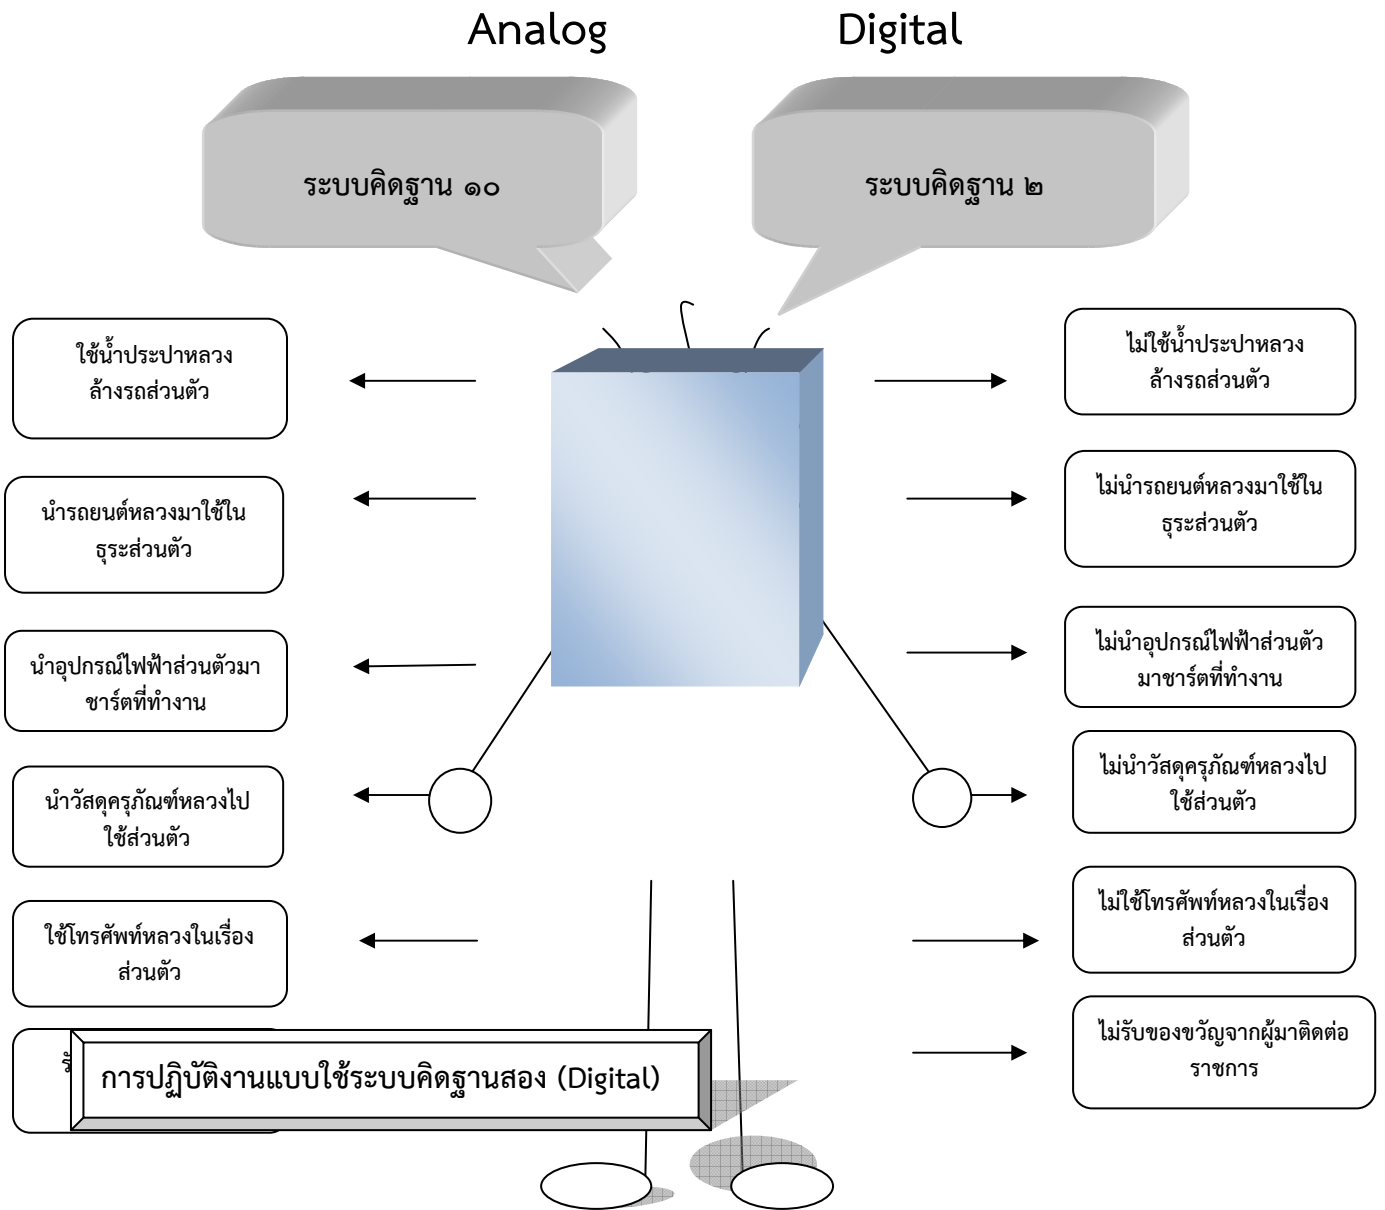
Analog

Digital

ระบบคิดฐาน ๑๐

ระบบคิดฐาน ๒

ใช้น้ำประปาหลวง ล้างรถส่วนตัว

นำรถยนต์หลวงมาใช้ใน ธุระส่วนตัว

นำอุปกรณ์ไฟฟ้าส่วนตัวมา ชาร์ตที่ทำงาน

นำวัสดุครุภัณฑ์หลวงไป ใช้ส่วนตัว

ใช้โทรศัพท์หลวงในเรื่อง ส่วนตัว

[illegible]

ไม่ใช้น้ำประปาหลวง ล้างรถส่วนตัว

ไม่นำรถยนต์หลวงมาใช้ใน ธุระส่วนตัว

ไม่นำอุปกรณ์ไฟฟ้าส่วนตัว มาชาร์ตที่ทำงาน

ไม่นำวัสดุครุภัณฑ์หลวงไป ใช้ส่วนตัว

ไม่ใช้โทรศัพท์หลวงในเรื่อง ส่วนตัว

ไม่รับของขวัญจากผู้มาติดต่อ ราชการ

การปฏิบัติงานแบบใช้ระบบคิดฐานสอง (Digital)